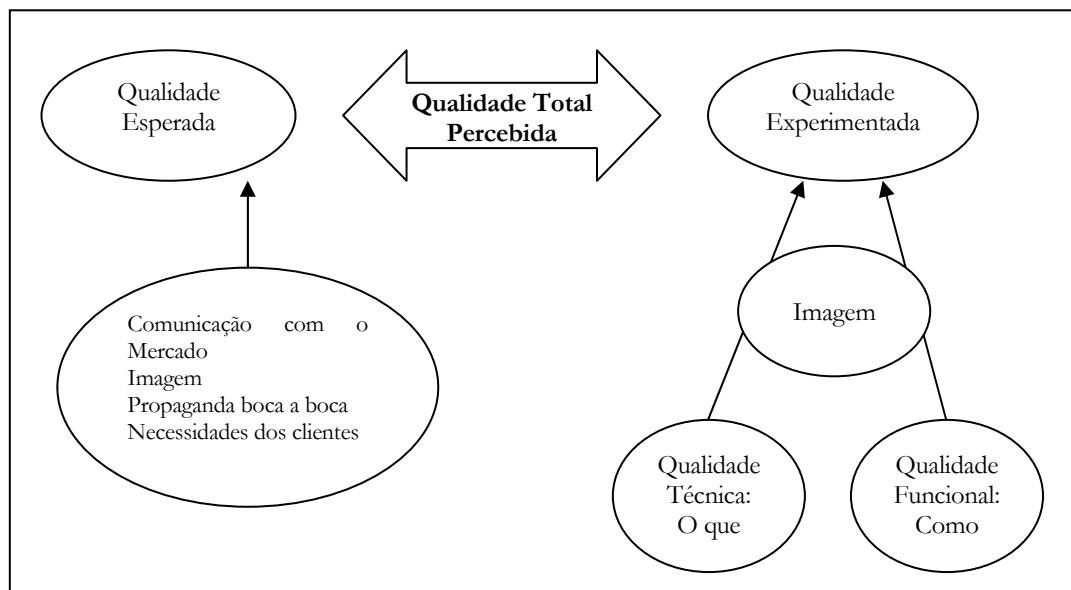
Qualidade Esperada

Qualidade Total Percebida

Qualidade Experimentada

Comunicação com o Mercado
Imagem
Propaganda boca a boca
Necessidades dos clientes

Imagem

Qualidade Técnica: O que

Qualidade Funcional: Como